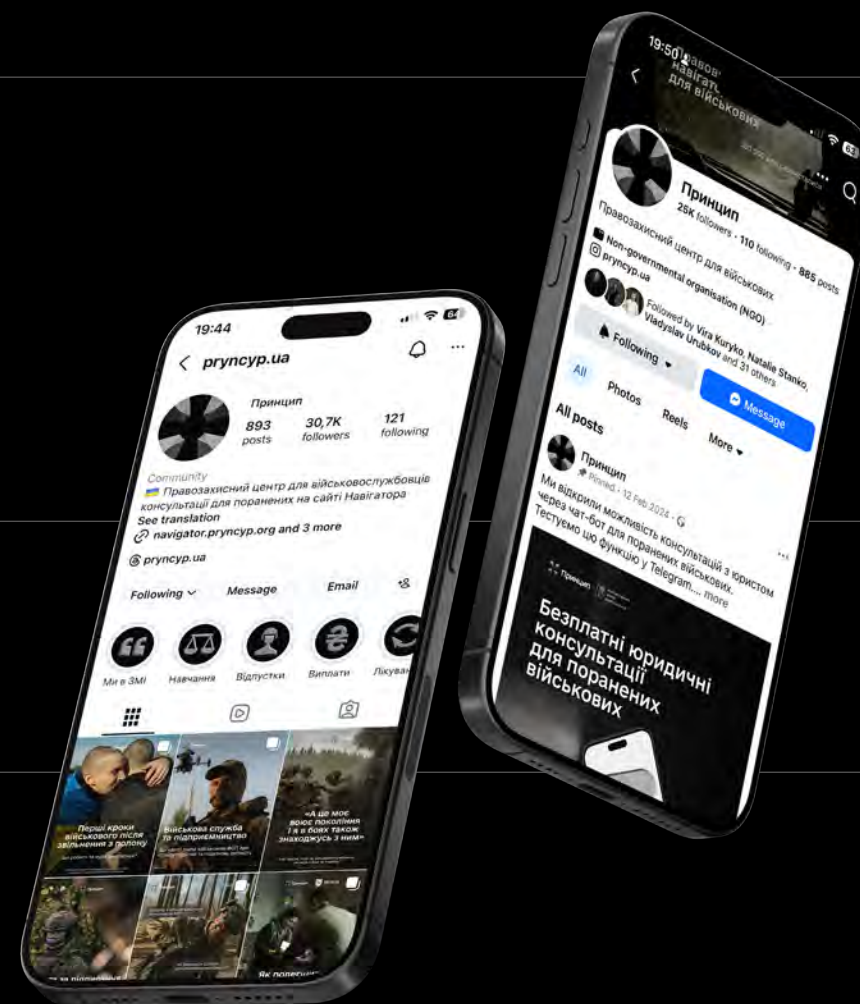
19:44

pryncyp.ua

Принцип
893 posts
30,7K followers
121 following

Community
🇺🇦 Правозахисний центр для військовослужбовців консультації для поранених на сайті Навігатора
See translation
navigator.pryncyp.org and 3 more
pryncyp.ua

Following
Message
Email

Ми в ЗМІ
Навчання
Відпустки
Виплати
Лікуван

Перші кроки військового після звільнення з полону
Військова служба та підприємництво
«А це моє војє покоління і я в боях також знаходжусь з ним»
Як полегш

19:50
Принцип
25K followers • 110 following • 885 posts
Правозахисний центр для військових
Non-governmental organisation (NGO)
pryncyp.ua
Followed by Vira Kuryko, Natalie Stanko, Vladyslav Urubkov and 31 others
Following
Message
All
Photos
Reels
More
All posts
Принцип
Pinned • 12 Feb 2024
Ми відкрили можливість консультацій з юристом через чат-бот для поранених військових. Тестуємо цю функцію у Telegram... more
Принцип
Безплатні юридичні консультації для поранених військових